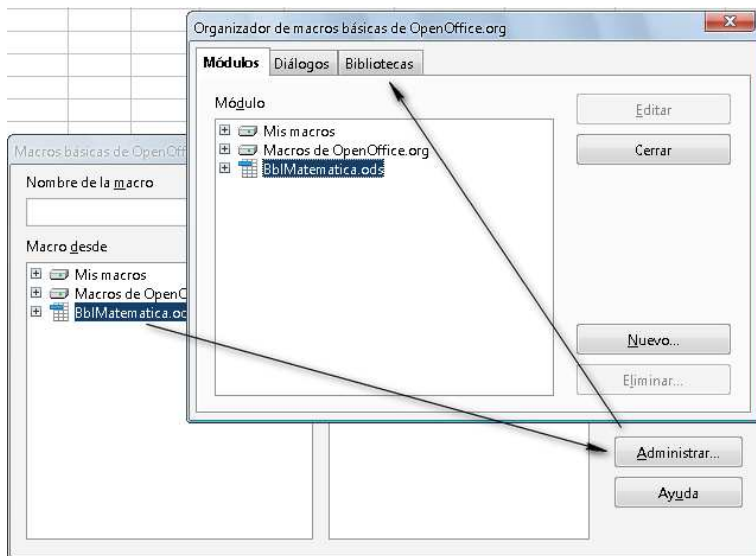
Organizador de macros básicas de OpenOffice.org

Módulos | Diálogos | Bibliotecas

Módulo

Mis macros
Macros de OpenOffice.org
BblMatematica.ods

Editar
Cerrar
Nuevo...
Eliminar...

Macros básicas de OpenOffic

Nombre de la macro

Macro desde

Mis macros
Macros de OpenO
BblMatematica.od

Administrar...
Ayuda